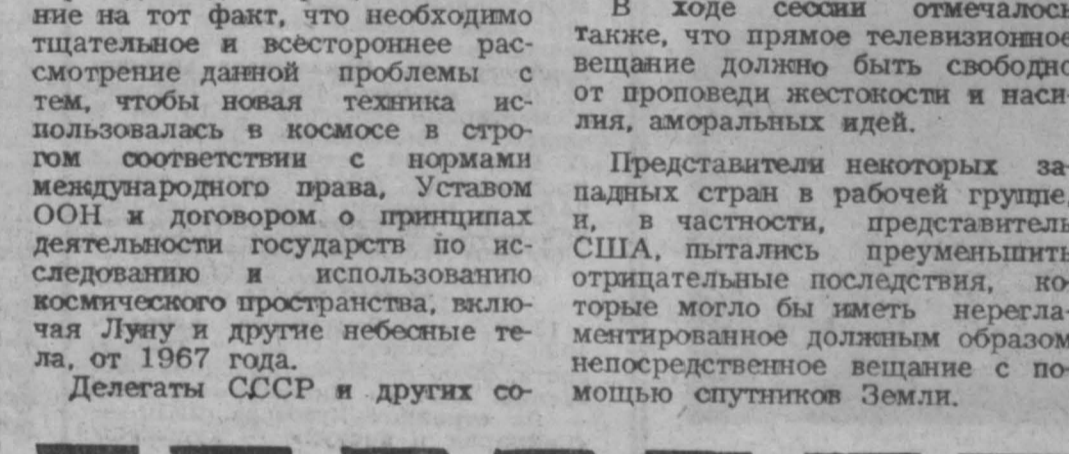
ние на тот факт, что необходимо тщательное и всестороннее рассмотрение данной проблемы с тем, чтобы новая техника использовалась в космосе в строгом соответствии с нормами международного права, Уставом ООН и договором о принципах деятельности государств по исследованию и использованию космического пространства, включая Луну и другие небесные тела, от 1967 года.

Делегаты СССР и других со-

В ходе сессии отмечалось также, что прямое телевизионное вещание должно быть свободно от проповеди жестокости и насилия, аморальных идей.

Представители некоторых западных стран в рабочей группе, и, в частности, представитель США, пытались преуменьшить отрицательные последствия, которые могло бы иметь нерегламентированное должным образом непосредственное вещание с помощью спутников Земли.